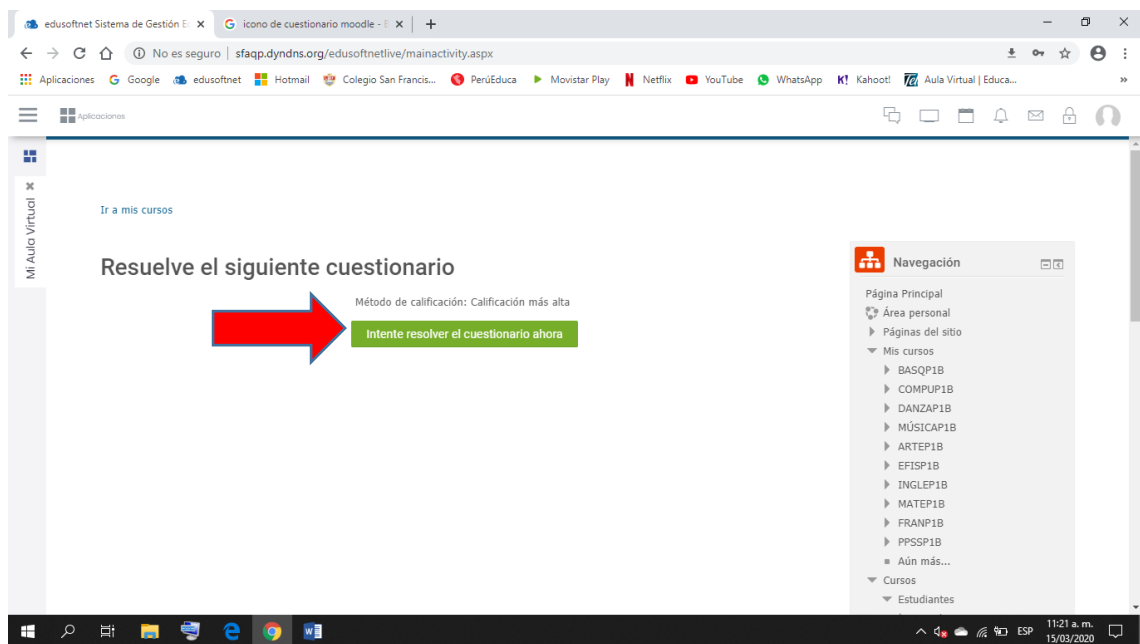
edusoftnet Sistema de Gestión E ×
icono de cuestionario moodle - ×
+

No es seguro | sfaqp.dyndns.org/edusoftnetlive/mainactivity.aspx

Aplicaciones Google edusoftnet Hotmail Colegio San Francis... PerúEduca Movistar Play Netflix YouTube WhatsApp Kahoot! Aula Virtual | Educa...

Aplicaciones

Mi Aula Virtual

Ir a mis cursos

Resuelve el siguiente cuestionario

Método de calificación: Calificación más alta

Intente resolver el cuestionario ahora

Navegación

Página Principal
Área personal
Páginas del sitio
Mis cursos
BASQP1B
COMPUP1B
DANZAP1B
MÚSICAP1B
ARTEP1B
EFISP1B
INGLEP1B
MATEP1B
FRANP1B
PPSSP1B
Aún más...
Cursos
Estudiantes

ESP 11:21 a. m. 15/03/2020